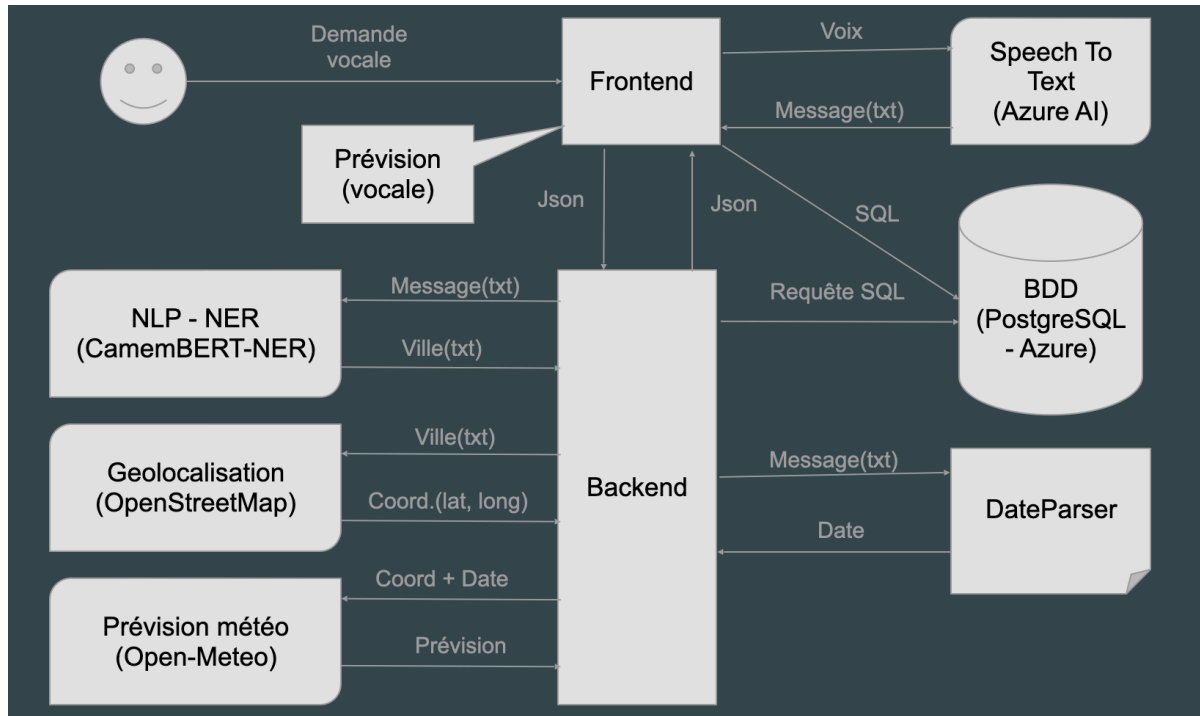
Demande vocale

Frontend

Voix

Speech To Text (Azure AI)

Message(txt)

Prévision (vocale)

Json

Json

SQL

BDD (PostgreSQL - Azure)

NLP - NER (CamemBERT-NER)

Message(txt)

Ville(txt)

Requête SQL

Geolocalisation (OpenStreetMap)

Ville(txt)

Coord.(lat, long)

Backend

Message(txt)

DateParser

Date

Prévision météo (Open-Meteo)

Coord + Date

Prévision